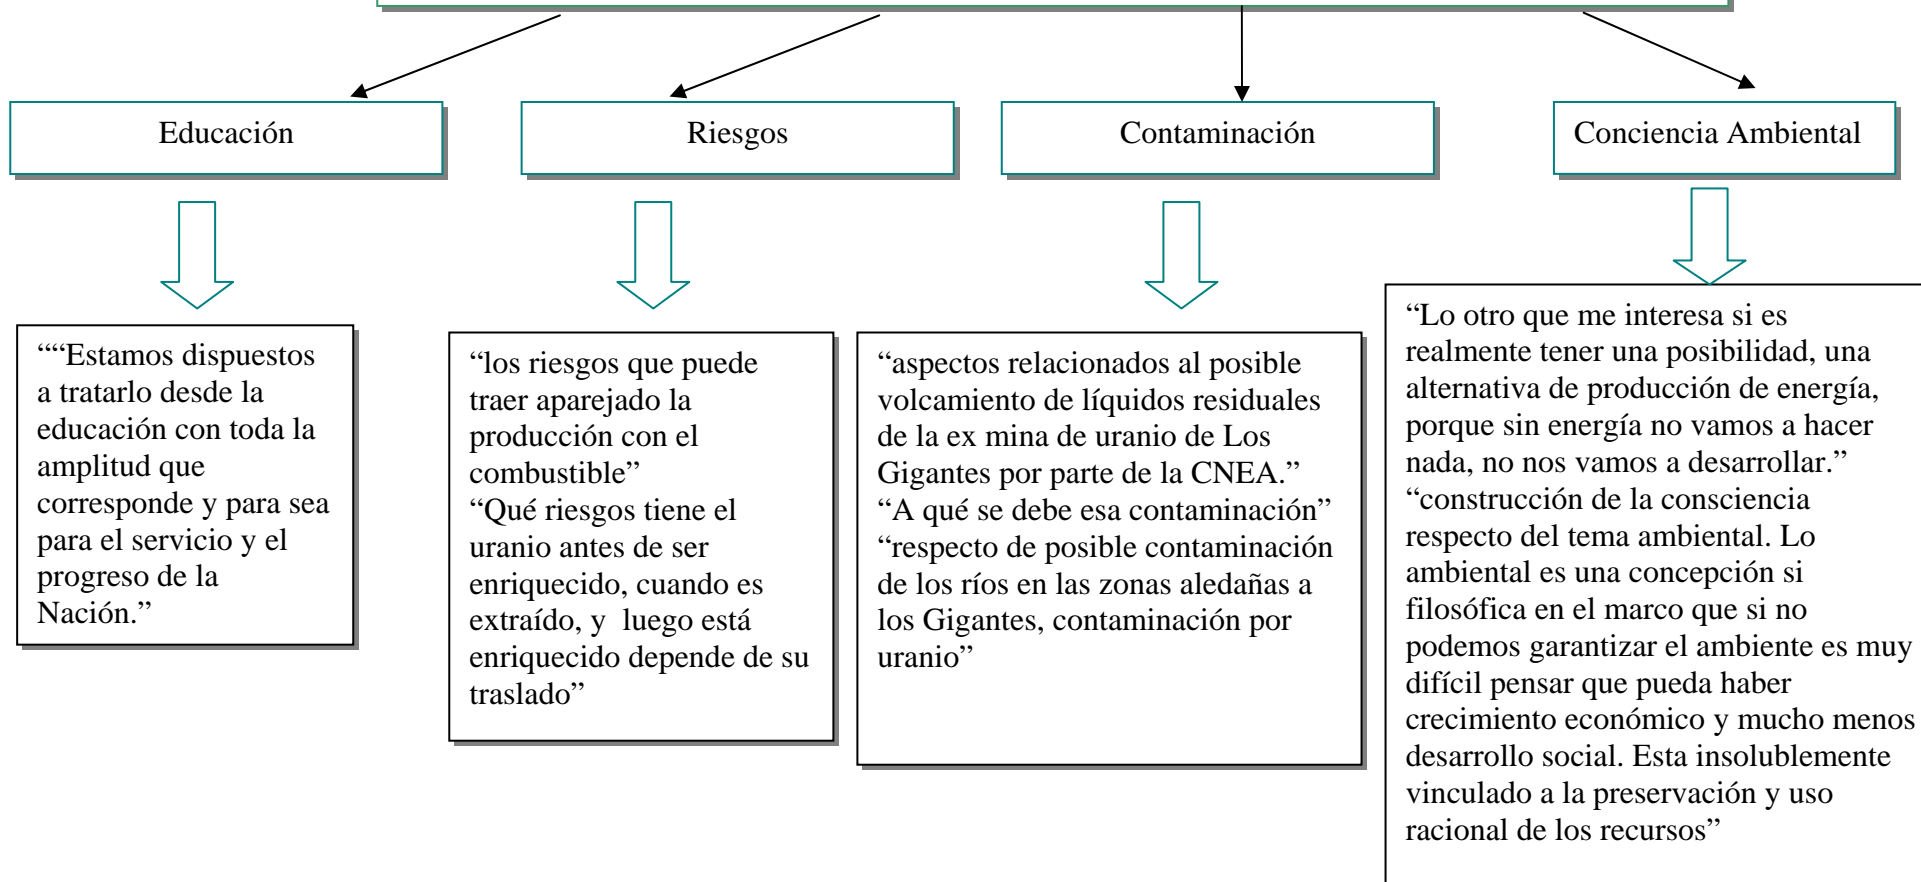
Educación

Riesgos

Contaminación

Conciencia Ambiental

““Estamos dispuestos a tratarlo desde la educación con toda la amplitud que corresponde y para sea para el servicio y el progreso de la Nación.”

“los riesgos que puede traer aparejado la producción con el combustible”
“Qué riesgos tiene el uranio antes de ser enriquecido, cuando es extraído, y luego está enriquecido depende de su traslado”

“aspectos relacionados al posible volcamiento de líquidos residuales de la ex mina de uranio de Los Gigantes por parte de la CNEA.”
“A qué se debe esa contaminación”
“respecto de posible contaminación de los ríos en las zonas aledañas a los Gigantes, contaminación por uranio”

“Lo otro que me interesa si es realmente tener una posibilidad, una alternativa de producción de energía, porque sin energía no vamos a hacer nada, no nos vamos a desarrollar.”
“construcción de la consciencia respecto del tema ambiental. Lo ambiental es una concepción si filosófica en el marco que si no podemos garantizar el ambiente es muy difícil pensar que pueda haber crecimiento económico y mucho menos desarrollo social. Esta insolublemente vinculado a la preservación y uso racional de los recursos”